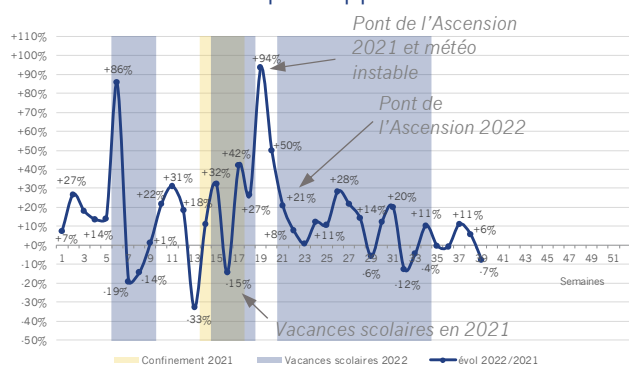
Pont de l'Ascension 2021 et météo instable

Pont de l'Ascension 2022

Vacances scolaires en 2021

+110%
+100%
+90%
+80%
+70%
+60%
+50%
+40%
+30%
+20%
+10%
0%
-10%
-20%
-30%
-40%
-50%

1 3 5 7 9 11 13 15 17 19 21 23 25 27 29 31 33 35 37 39 41 43 45 47 49 51

Semaines

+7%
+27%
+14%
+86%
-19%
-14%
+1%
+22%
+31%
+18%
-33%
+32%
-15%
+42%
+27%
+94%
+50%
+8%
+21%
+11%
+28%
-6%
+14%
+20%
-12%
+11%
-4%
+11%
+6%
-7%

Confinement 2021
Vacances scolaires 2022
évol 2022/2021